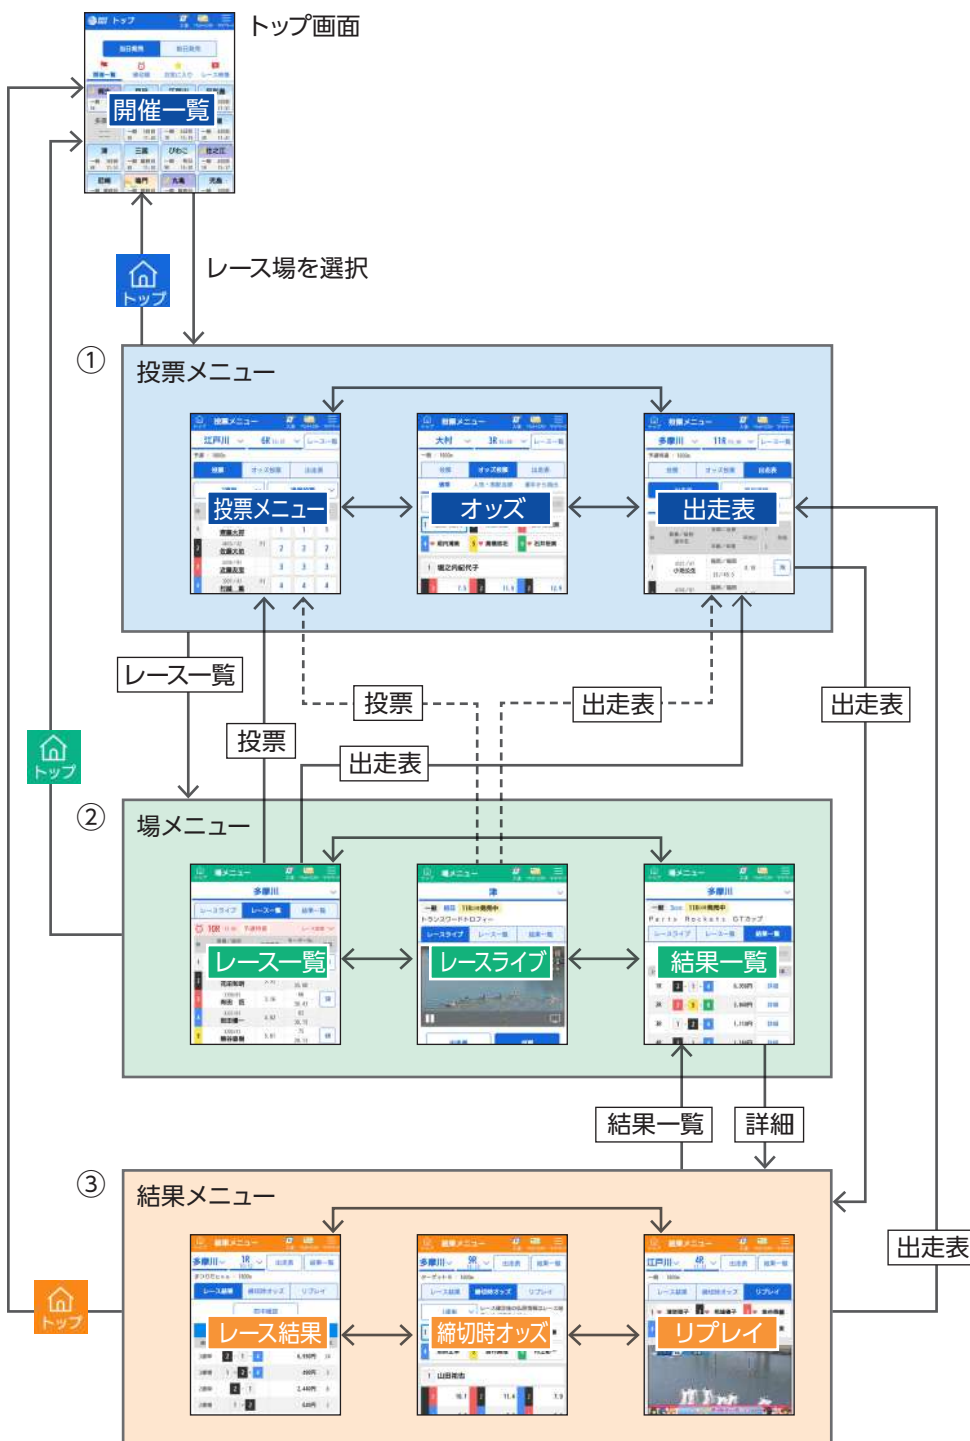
トップ画面

開催一覧

トップ

レース場を選択

①

投票メニュー

投票メニュー

オッズ

出走表

レース一覧

投票

出走表

投票

出走表

出走表

トップ

②

場メニュー

レース一覧

レースライブ

結果一覧

結果一覧

詳細

③

結果メニュー

トップ

レース結果

締切時オッズ

リプレイ

出走表